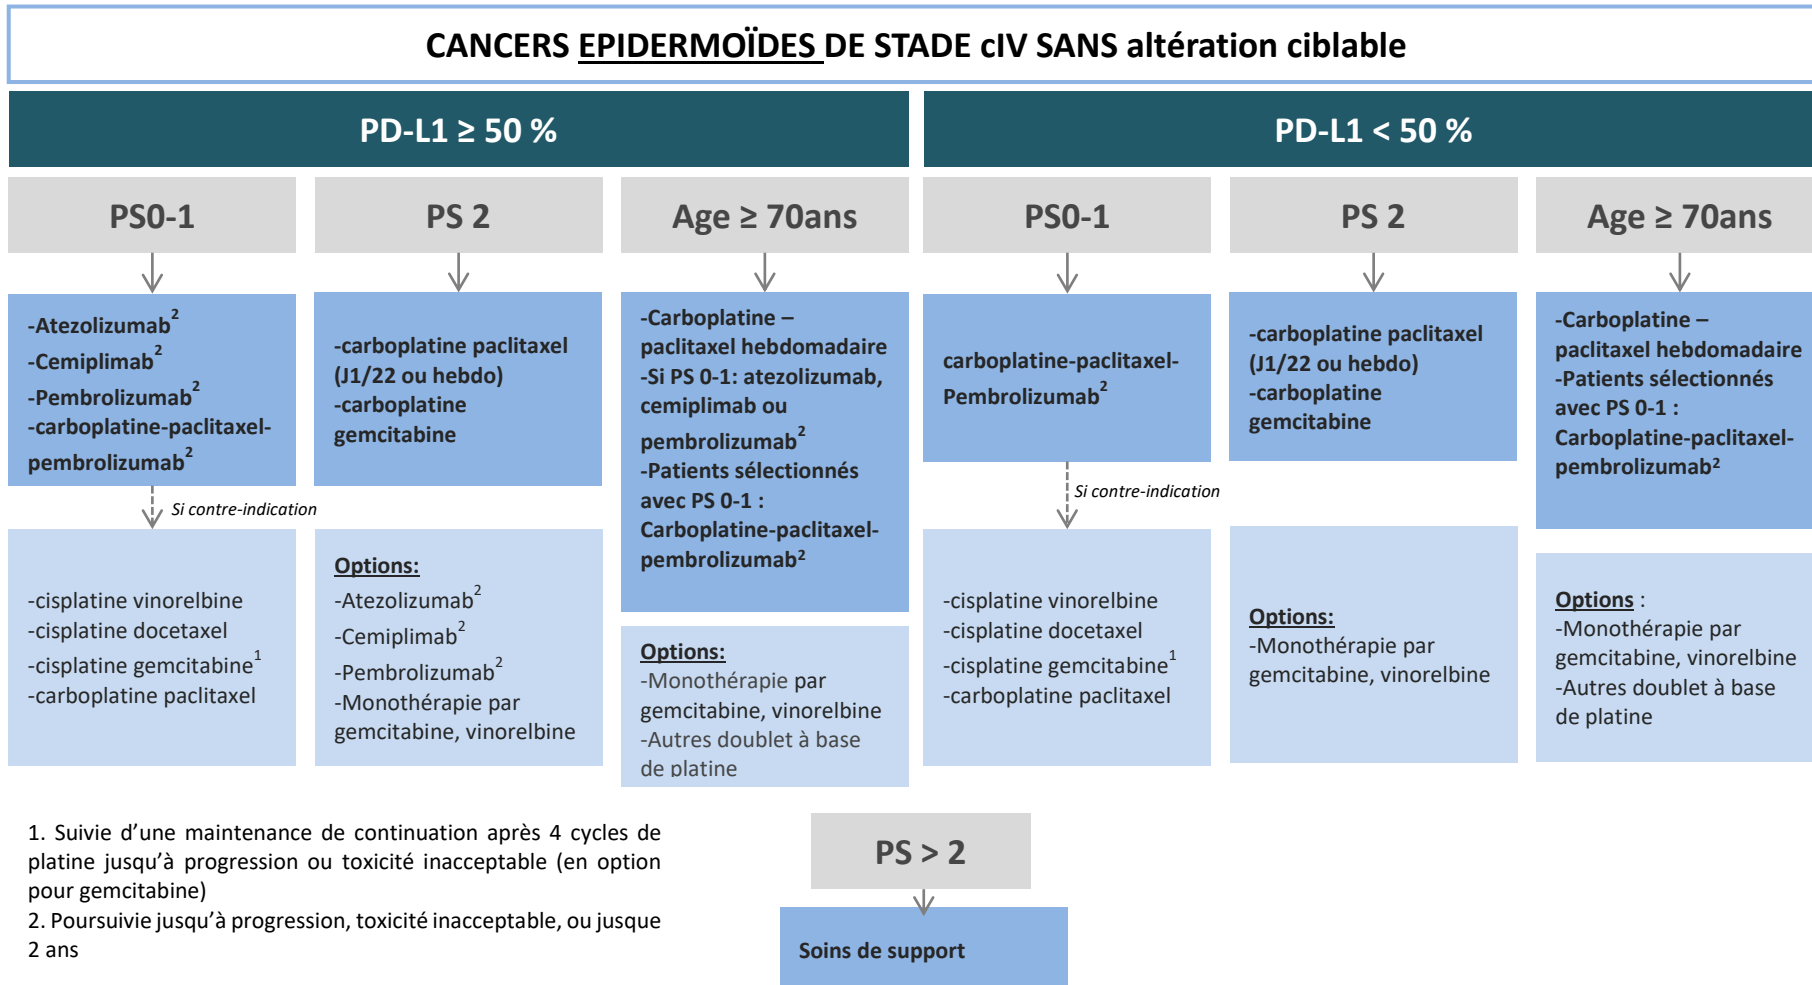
CANCERS EPIDERMOÏDES DE STADE cIV SANS altération ciblable

PD-L1 ≥ 50 %

PD-L1 < 50 %

PS0-1

-Atezolizumab$^2$
-Cemiplimab$^2$
-Pembrolizumab$^2$
-carboplatine-paclitaxel-pembrolizumab$^2$

Si contre-indication

-cisplatine vinorelbine
-cisplatine docetaxel
-cisplatine gemcitabine$^1$
-carboplatine paclitaxel

PS 2

-carboplatine paclitaxel (J1/22 ou hebdo)
-carboplatine gemcitabine

Options:
-Atezolizumab$^2$
-Cemiplimab$^2$
-Pembrolizumab$^2$
-Monothérapie par gemcitabine, vinorelbine

Age ≥ 70ans

-Carboplatine – paclitaxel hebdomadaire
-Si PS 0-1: atezolizumab, cemiplimab ou pembrolizumab$^2$
-Patients sélectionnés avec PS 0-1 : Carboplatine-paclitaxel-pembrolizumab²

Options:
-Monothérapie par gemcitabine, vinorelbine
-Autres doublet à base de platine

PS0-1

carboplatine-paclitaxel-Pembrolizumab$^2$

Si contre-indication

-cisplatine vinorelbine
-cisplatine docetaxel
-cisplatine gemcitabine$^1$
-carboplatine paclitaxel

PS 2

-carboplatine paclitaxel (J1/22 ou hebdo)
-carboplatine gemcitabine

Options:
-Monothérapie par gemcitabine, vinorelbine

Age ≥ 70ans

-Carboplatine – paclitaxel hebdomadaire
-Patients sélectionnés avec PS 0-1 : Carboplatine-paclitaxel-pembrolizumab²

Options :
-Monothérapie par gemcitabine, vinorelbine
-Autres doublet à base de platine

1. Suivie d'une maintenance de continuation après 4 cycles de platine jusqu'à progression ou toxicité inacceptable (en option pour gemcitabine)
2. Poursuivie jusqu'à progression, toxicité inacceptable, ou jusque 2 ans

PS > 2

Soins de support